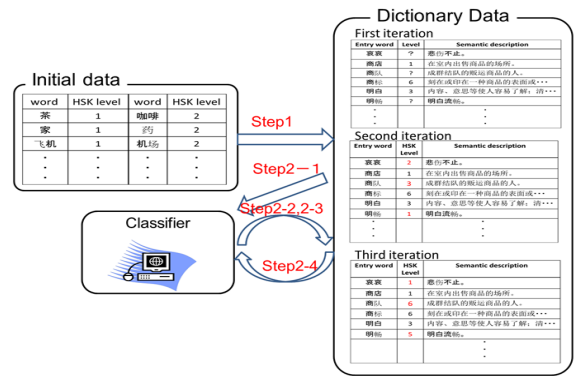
Dictionary Data

First iteration

| Entry word | Level | Semantic description |
|---|---|---|
| 哀哀 | ? | 悲伤不止。 |
| 商店 | 1 | 在室内出售商品的场所。 |
| 商队 | ? | 成群结队的贩运商品的人。 |
| 商标 | 6 | 刻在或印在一种商品的表面或… |
| 明白 | 3 | 内容、意思等使人容易了解；清… |
| 明畅 | ? | 明白流畅。 |
| · | · | · |

Initial data

| word | HSK level | word | HSK level |
|---|---|---|---|
| 茶 | 1 | 咖啡 | 2 |
| 家 | 1 | 药 | 2 |
| 飞机 | 1 | 机场 | 2 |
| · | · | · | · |

Step1

Second iteration

| Entry word | HSK Level | Semantic description |
|---|---|---|
| 哀哀 | 2 | 悲伤不止。 |
| 商店 | 1 | 在室内出售商品的场所。 |
| 商队 | 3 | 成群结队的贩运商品的人。 |
| 商标 | 6 | 刻在或印在一种商品的表面或… |
| 明白 | 3 | 内容、意思等使人容易了解；清… |
| 明畅 | 1 | 明白流畅。 |
| · | · | · |

Step2－1

Classifier

Step2-2,2-3

Step2-4

Third iteration

| Entry word | HSK Level | Semantic description |
|---|---|---|
| 哀哀 | 4 | 悲伤不止。 |
| 商店 | 1 | 在室内出售商品的场所。 |
| 商队 | 6 | 成群结队的贩运商品的人。 |
| 商标 | 6 | 刻在或印在一种商品的表面或… |
| 明白 | 3 | 内容、意思等使人容易了解；清… |
| 明畅 | 5 | 明白流畅。 |
| · | · | · |